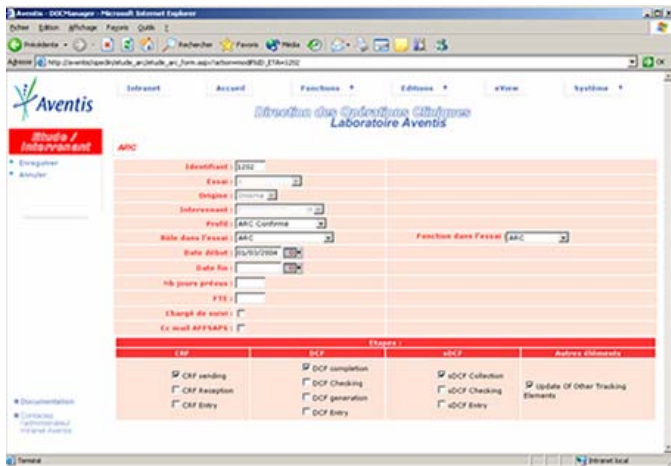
Aventis - DOCManager - Microsoft Internet Explorer

Fichier Edition Affichage Favoris Outils ?

Précédente Rechercher Favoris Média

Adresse http://aventis/specik/etude_arc/etude_arc_form.asp?action=modif&ID_ETA=1252

Aventis

Intranet Accueil Fonctions Editions eView Système

Direction des Opérations Cliniques
Laboratoire Aventis

Etude / Intervenant

Enregistrer
Annuler

ARC

Identifiant : 1252
Essai :
Origine : Interne
Intervenant :
Profil : ARC Confirmé
Rôle dans l'essai : ARC
Fonction dans l'essai ARC
Date début : 01/03/2004
Date fin :
Nb jours prévus :
FTE :
Chargé de suivi :
Cc mail AFSSAPS :

Etapes :

| CRF | DCF | eDCF | Autres éléments |
|---|---|---|---|
| CRF sending | DCF completion | eDCF Collection | Update Of Other Tracking Elements |
| CRF Reception | DCF Checking | eDCF Checking | |
| CRF Entry | DCF generation | eDCF Entry | |
| | DCF Entry | | |

Documentation
Contactez l'administrateur Intranet Aventis

Terminé
Intranet local